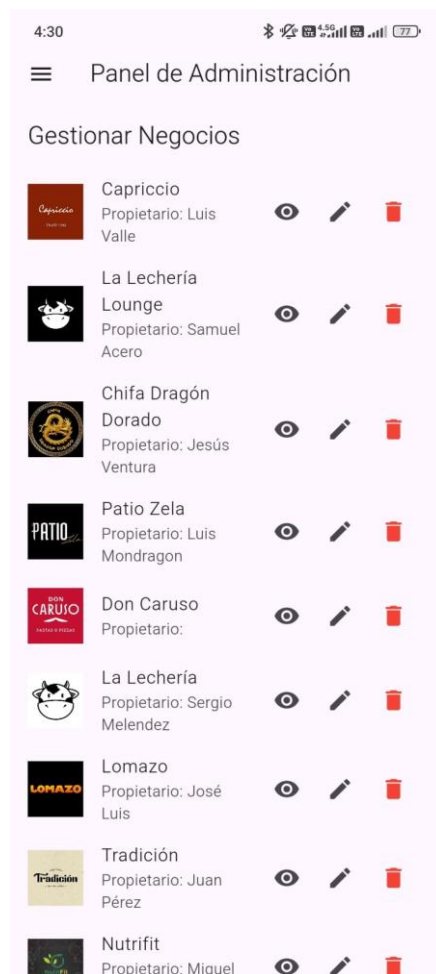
4:30

Panel de Administración

Gestionar Negocios

Capriccio
Capriccio
Propietario: Luis Valle

La Lechería Lounge
Propietario: Samuel Acero

Chifa Dragón Dorado
Propietario: Jesús Ventura

PATIO
Patio Zela
Propietario: Luis Mondragon

DON CARUSO PASTAS & PIZZAS
Don Caruso
Propietario:

La Lechería
Propietario: Sergio Melendez

LOMAZO
Lomazo
Propietario: José Luis

Tradición
Tradición
Propietario: Juan Pérez

Nutrifit
Propietario: Miguel